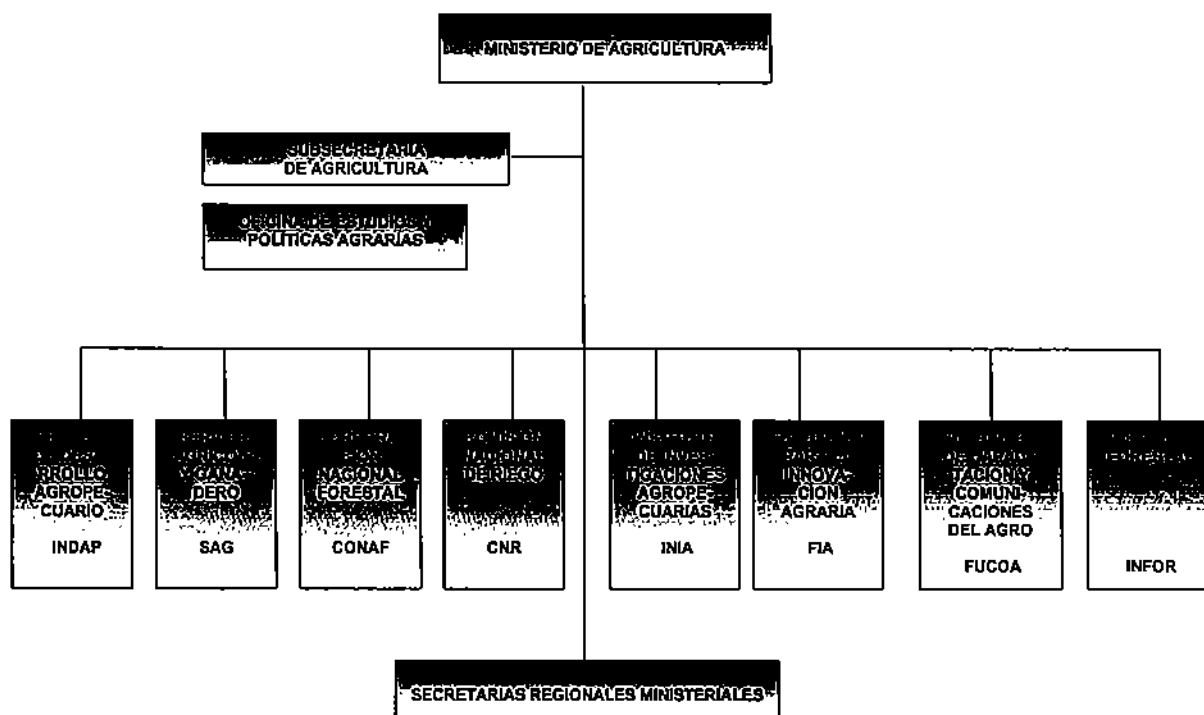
MINISTERIO DE AGRICULTURA

SUBSECRETARIA DE AGRICULTURA

OFICINA DE ESTUDIOS Y POLITICAS AGRARIAS

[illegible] RROLLO AGROPECUARIO
INDAP

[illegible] Y GANADERO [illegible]
SAG

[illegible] NACIONAL FORESTAL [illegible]
CONAF

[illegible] DE RIEGO
CNR

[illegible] TIGACIONES AGROPECUARIAS
INIA

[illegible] INNOVACION AGRARIA
FIA

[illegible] TACION Y COMUNICACIONES DEL AGRO
FUCOA

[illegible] FORESTAL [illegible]
INFOR

SECRETARIAS REGIONALES MINISTERIALES